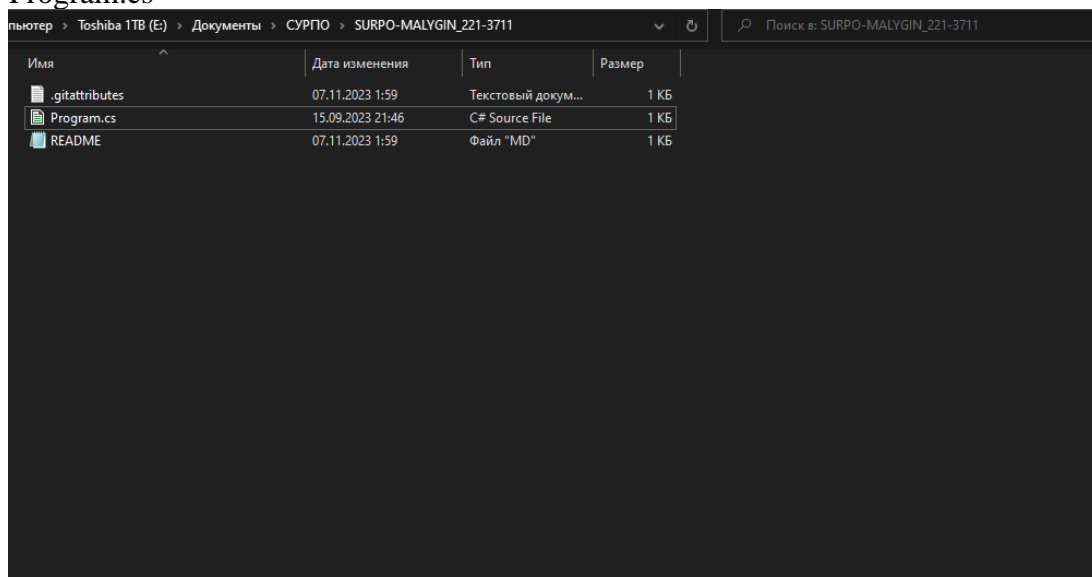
Program.cs

пьютер › Toshiba 1TB (E:) › Документы › СУРПО › SURPO-MALYGIN_221-3711

Поиск в: SURPO-MALYGIN_221-3711

| Имя | Дата изменения | Тип | Размер |
|---|---|---|---|
| .gitattributes | 07.11.2023 1:59 | Текстовый докум... | 1 КБ |
| Program.cs | 15.09.2023 21:46 | C# Source File | 1 КБ |
| README | 07.11.2023 1:59 | Файл "MD" | 1 КБ |